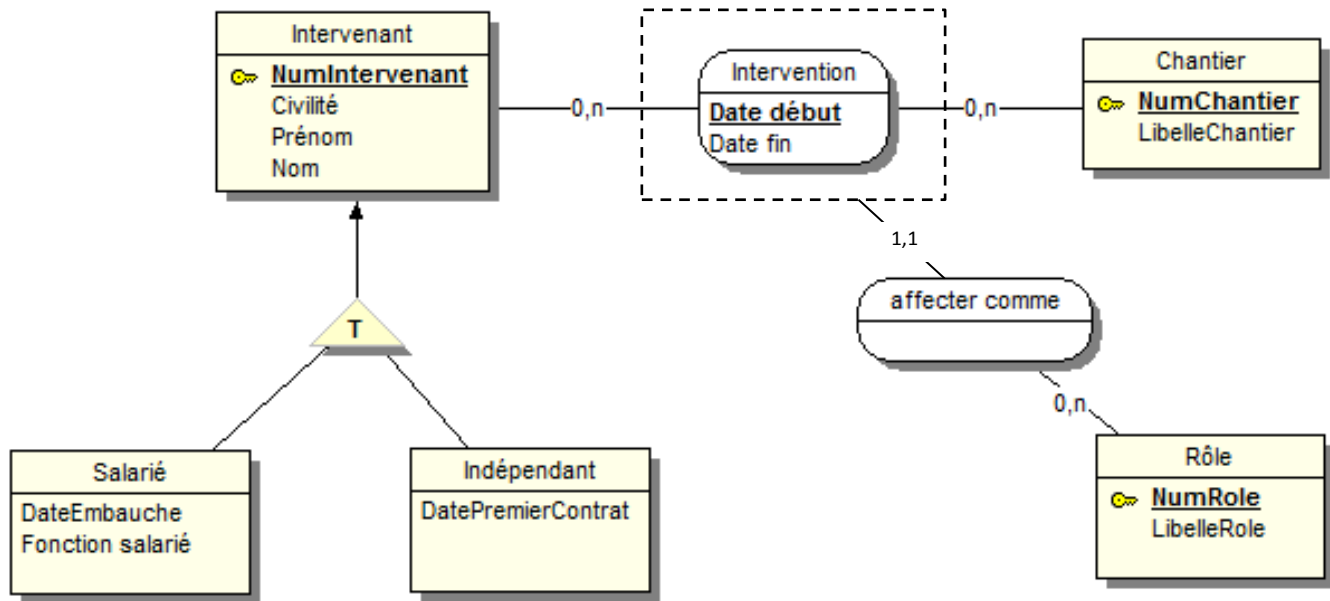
Intervenant
NumIntervenant
Civilité
Prénom
Nom

0,n

Intervention
Date début
Date fin

0,n

Chantier
NumChantier
LibelleChantier

1,1

affecter comme

0,n

Rôle
NumRole
LibelleRole

T

Salarié
DateEmbauche
Fonction salarié

Indépendant
DatePremierContrat